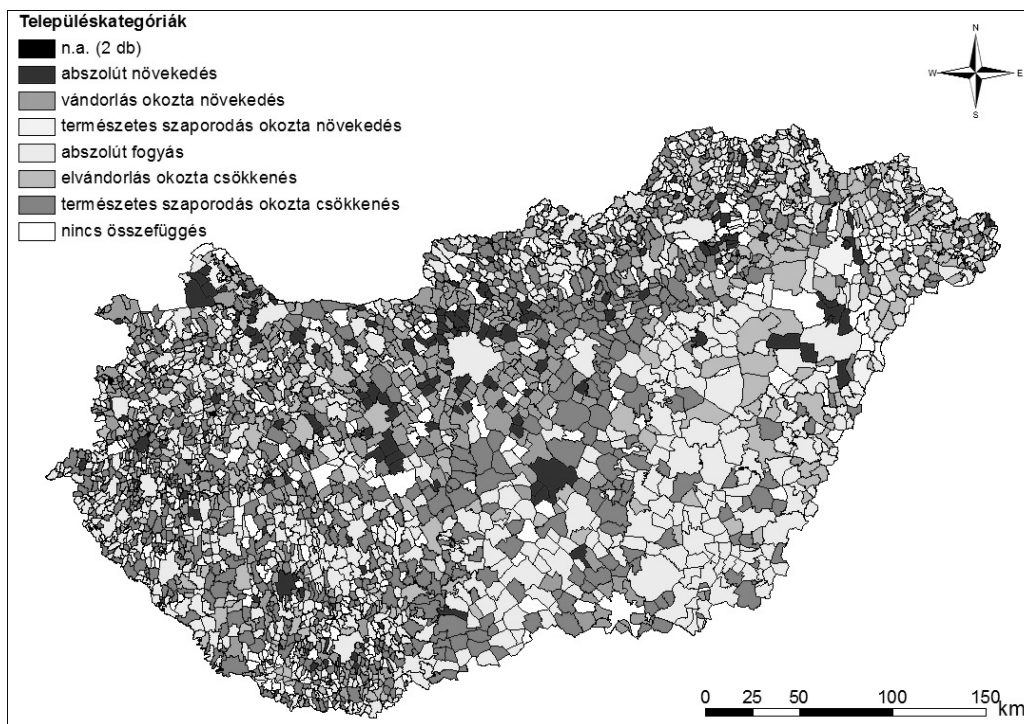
Településkategóriák
n.a. (2 db)
abszolút növekedés
vándorlás okozta növekedés
természetes szaporodás okozta növekedés
abszolút fogyás
elvándorlás okozta csökkenés
természetes szaporodás okozta csökkenés
nincs összefüggés

N
W
E
S

0 25 50 100 150 km